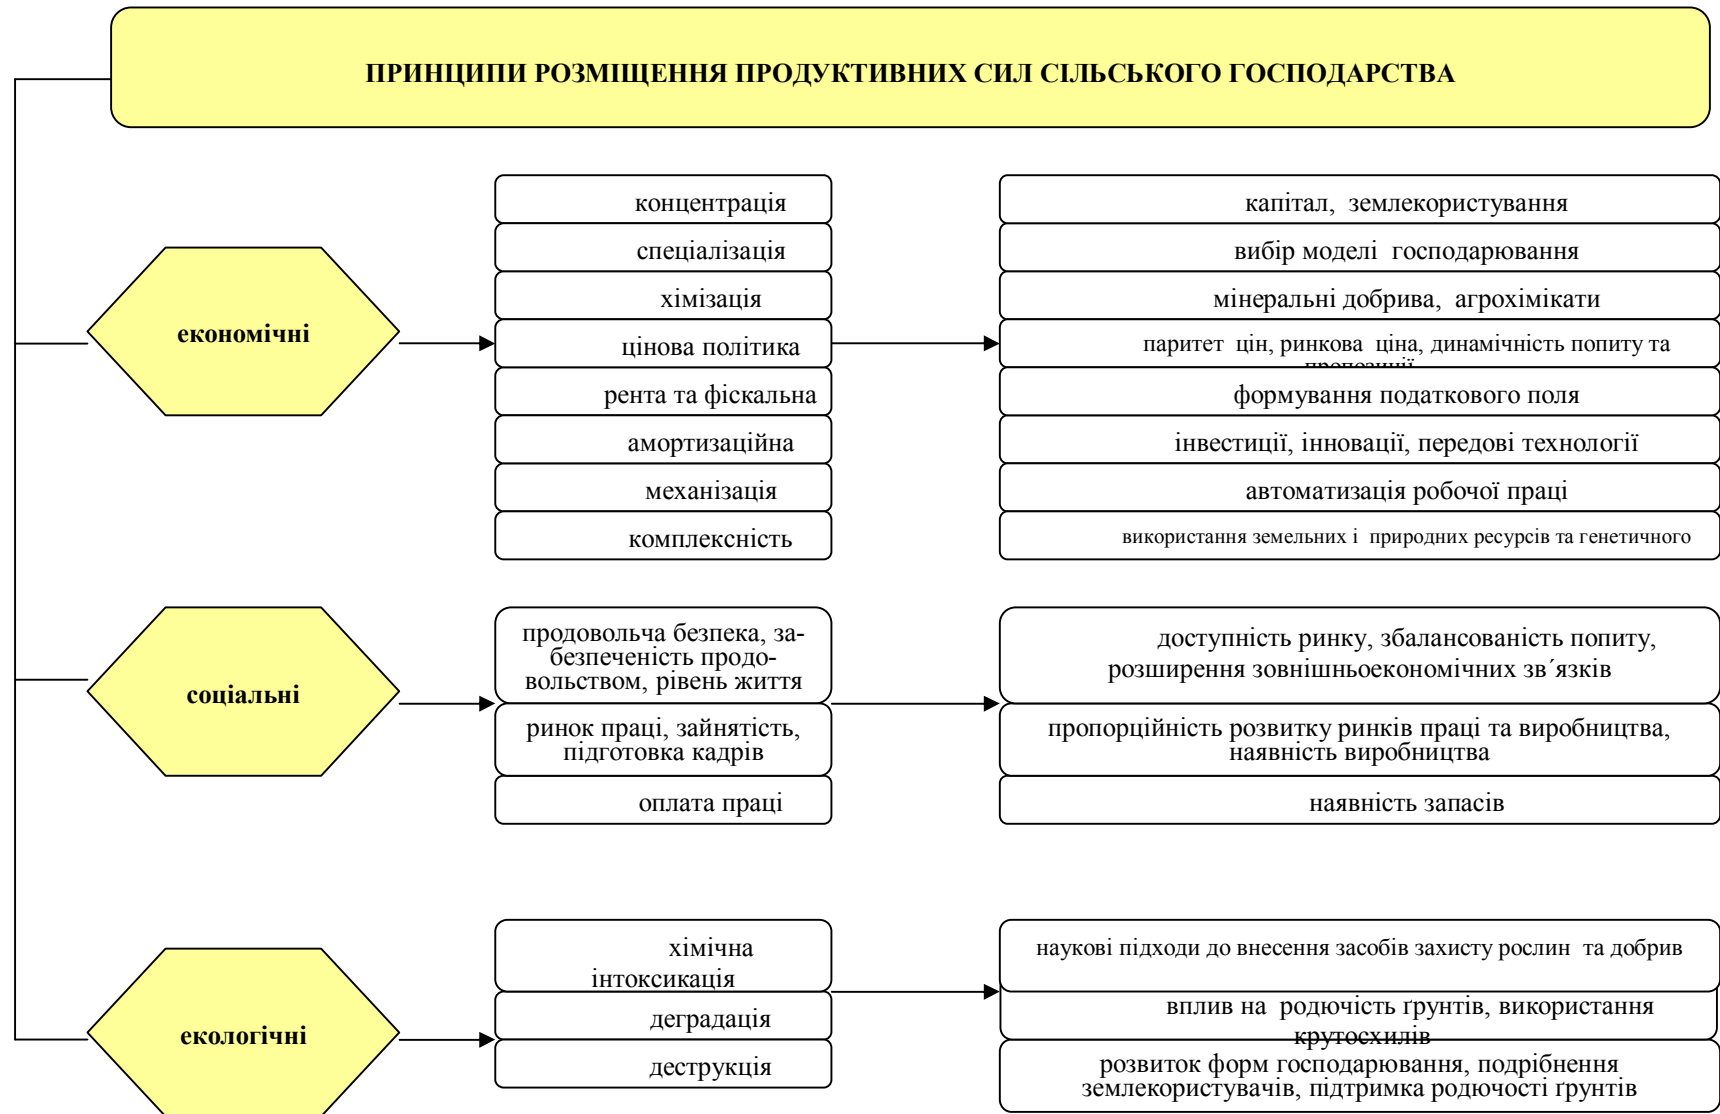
ПРИНЦИПИ РОЗМІЩЕННЯ ПРОДУКТИВНИХ СИЛ СІЛЬСЬКОГО ГОСПОДАРСТВА

економічні

концентрація
спеціалізація
хімізація
цінова політика
рента та фіскальна
амортизаційна
механізація
комплексність

капітал, землекористування
вибір моделі господарювання
мінеральні добрива, агрохімікати
паритет цін, ринкова ціна, динамічність попиту та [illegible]
формування податкового поля
інвестиції, інновації, передові технології
автоматизація робочої праці
використання земельних і природних ресурсів та генетичного

соціальні

продовольча безпека, забезпеченість продовольством, рівень життя
ринок праці, зайнятість, підготовка кадрів
оплата праці

доступність ринку, збалансованість попиту, розширення зовнішньоекономічних зв´язків
пропорційність розвитку ринків праці та виробництва, наявність виробництва
наявність запасів

екологічні

хімічна інтоксикація
деградація
деструкція

наукові підходи до внесення засобів захисту рослин та добрив
вплив на родючість ґрунтів, використання крутосхилів
розвиток форм господарювання, подрібнення землекористувачів, підтримка родючості ґрунтів